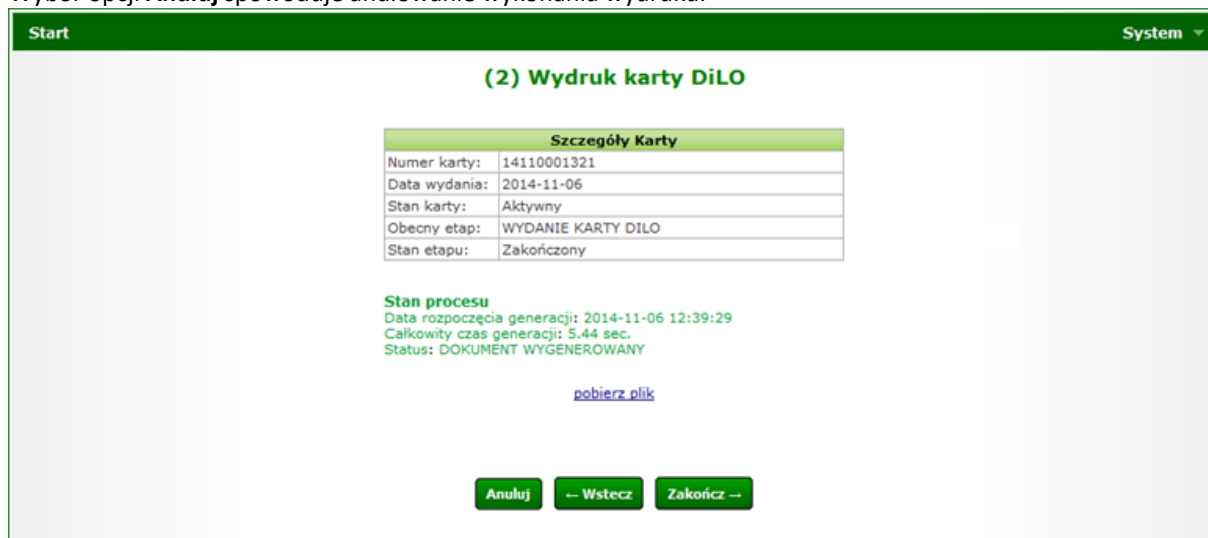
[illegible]

Start

System

(2) Wydruk karty DiLO

| Szczegóły Karty | |
|---|---|
| Numer karty: | 14110001321 |
| Data wydania: | 2014-11-06 |
| Stan karty: | Aktywny |
| Obecny etap: | WYDANIE KARTY DILO |
| Stan etapu: | Zakończony |

Stan procesu
Data rozpoczęcia generacji: 2014-11-06 12:39:29
Całkowity czas generacji: 5.44 sec.
Status: DOKUMENT WYGENEROWANY

pobierz plik

Anuluj

← Wstecz

Zakończ →